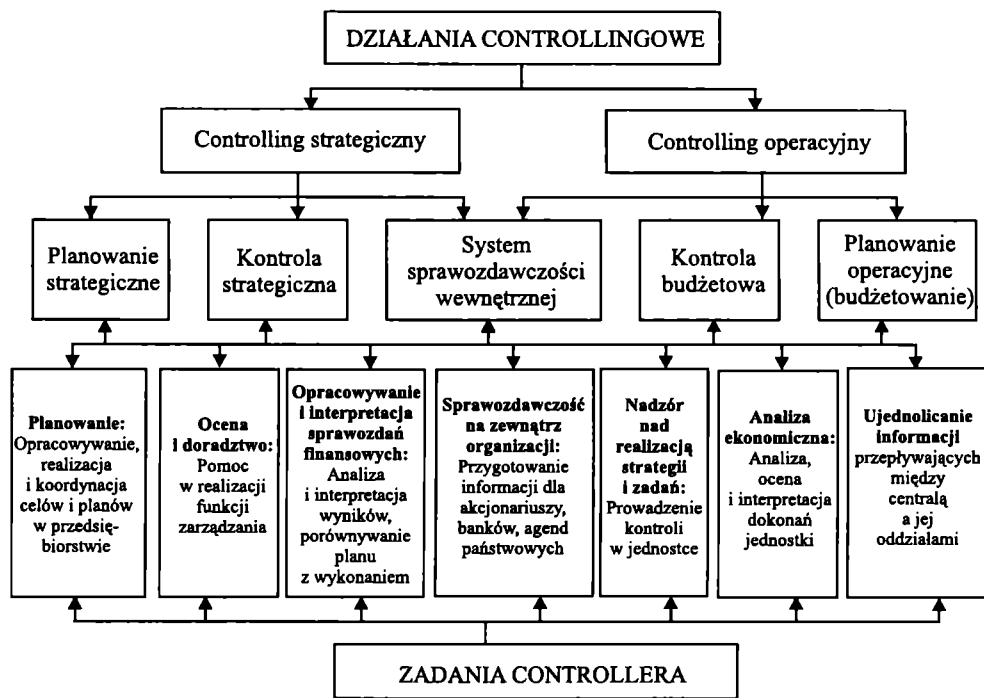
DZIAŁANIA CONTROLLINGOWE

Controlling strategiczny

Controlling operacyjny

Planowanie strategiczne

Kontrola strategiczna

System sprawozdawczości wewnętrznej

Kontrola budżetowa

Planowanie operacyjne (budżetowanie)

**Planowanie:** Opracowywanie, realizacja i koordynacja celów i planów w przedsiębiorstwie

**Ocena i doradztwo:** Pomoc w realizacji funkcji zarządzania

**Opracowywanie i interpretacja sprawozdań finansowych:** Analiza i interpretacja wyników, porównywanie planu z wykonaniem

**Sprawozdawczość na zewnątrz organizacji:** Przygotowanie informacji dla akcjonariuszy, banków, agend państwowych

**Nadzór nad realizacją strategii i zadań:** Prowadzenie kontroli w jednostce

**Analiza ekonomiczna:** Analiza, ocena i interpretacja dokonań jednostki

**Ujednolicanie informacji** przepływających między centralą a jej oddziałami

ZADANIA CONTROLLERA